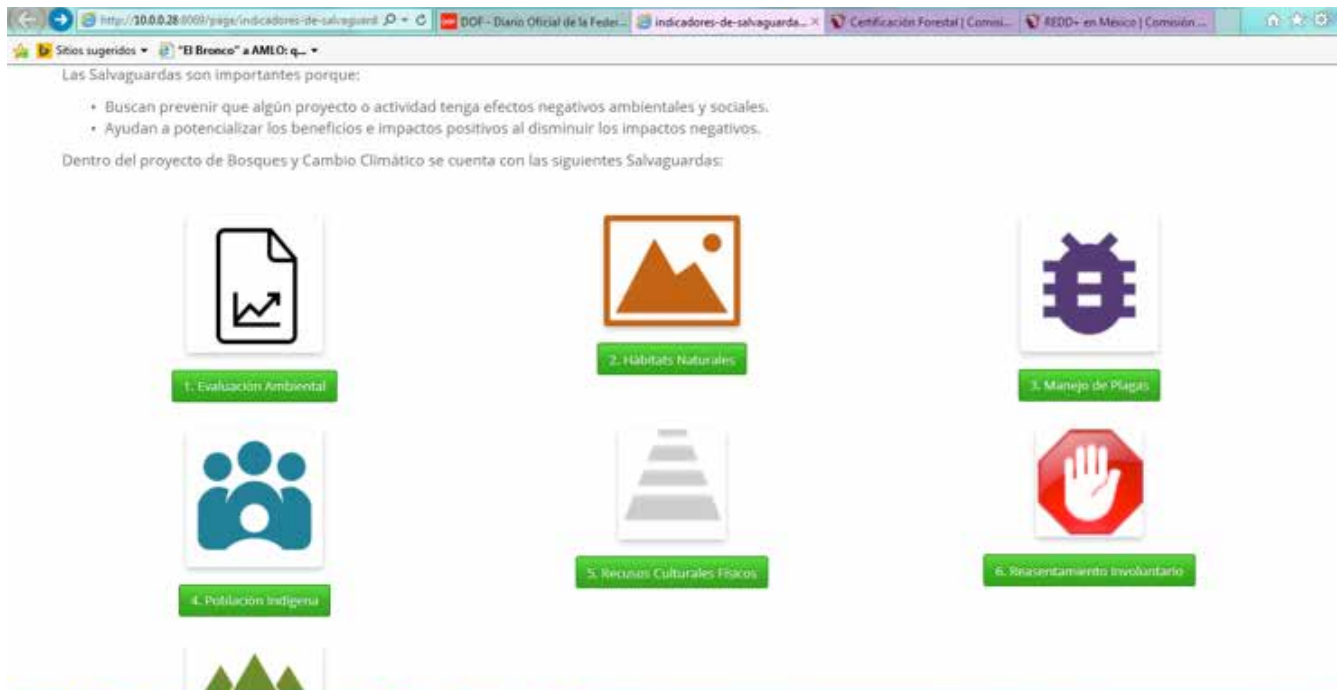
http://10.0.0.28:8069/page/indicadores-de-salvaguard

DOF - Diario Oficial de la Feder...

indicadores-de-salvaguarda... ×

Certificación Forestal | Comisi...

REDD+ en México | Comisión ...

Sitios sugeridos ▾

"El Bronco" a AMLO: q... ▾

Las Salvaguardas son importantes porque:

• Buscan prevenir que algún proyecto o actividad tenga efectos negativos ambientales y sociales.
• Ayudan a potencializar los beneficios e impactos positivos al disminuir los impactos negativos.

Dentro del proyecto de Bosques y Cambio Climático se cuenta con las siguientes Salvaguardas:

1. Evaluación Ambiental

2. Hábitats Naturales

3. Manejo de Plagas

4. Población Indígena

5. Recursos Culturales Físicos

6. Reasentamiento Involuntario